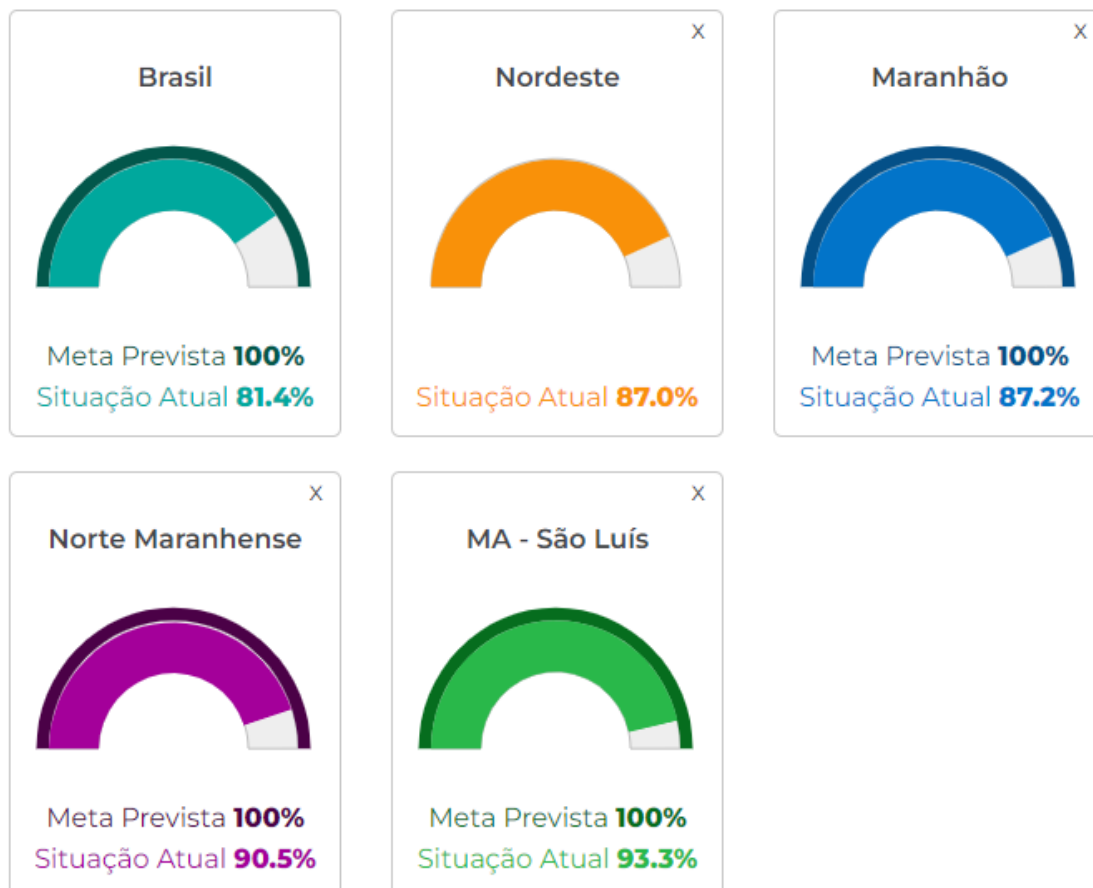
Brasil

Meta Prevista **100%**
Situação Atual **81.4%**

X
Nordeste

Situação Atual **87.0%**

X
Maranhão

Meta Prevista **100%**
Situação Atual **87.2%**

X
Norte Maranhense

Meta Prevista **100%**
Situação Atual **90.5%**

X
MA - São Luís

Meta Prevista **100%**
Situação Atual **93.3%**